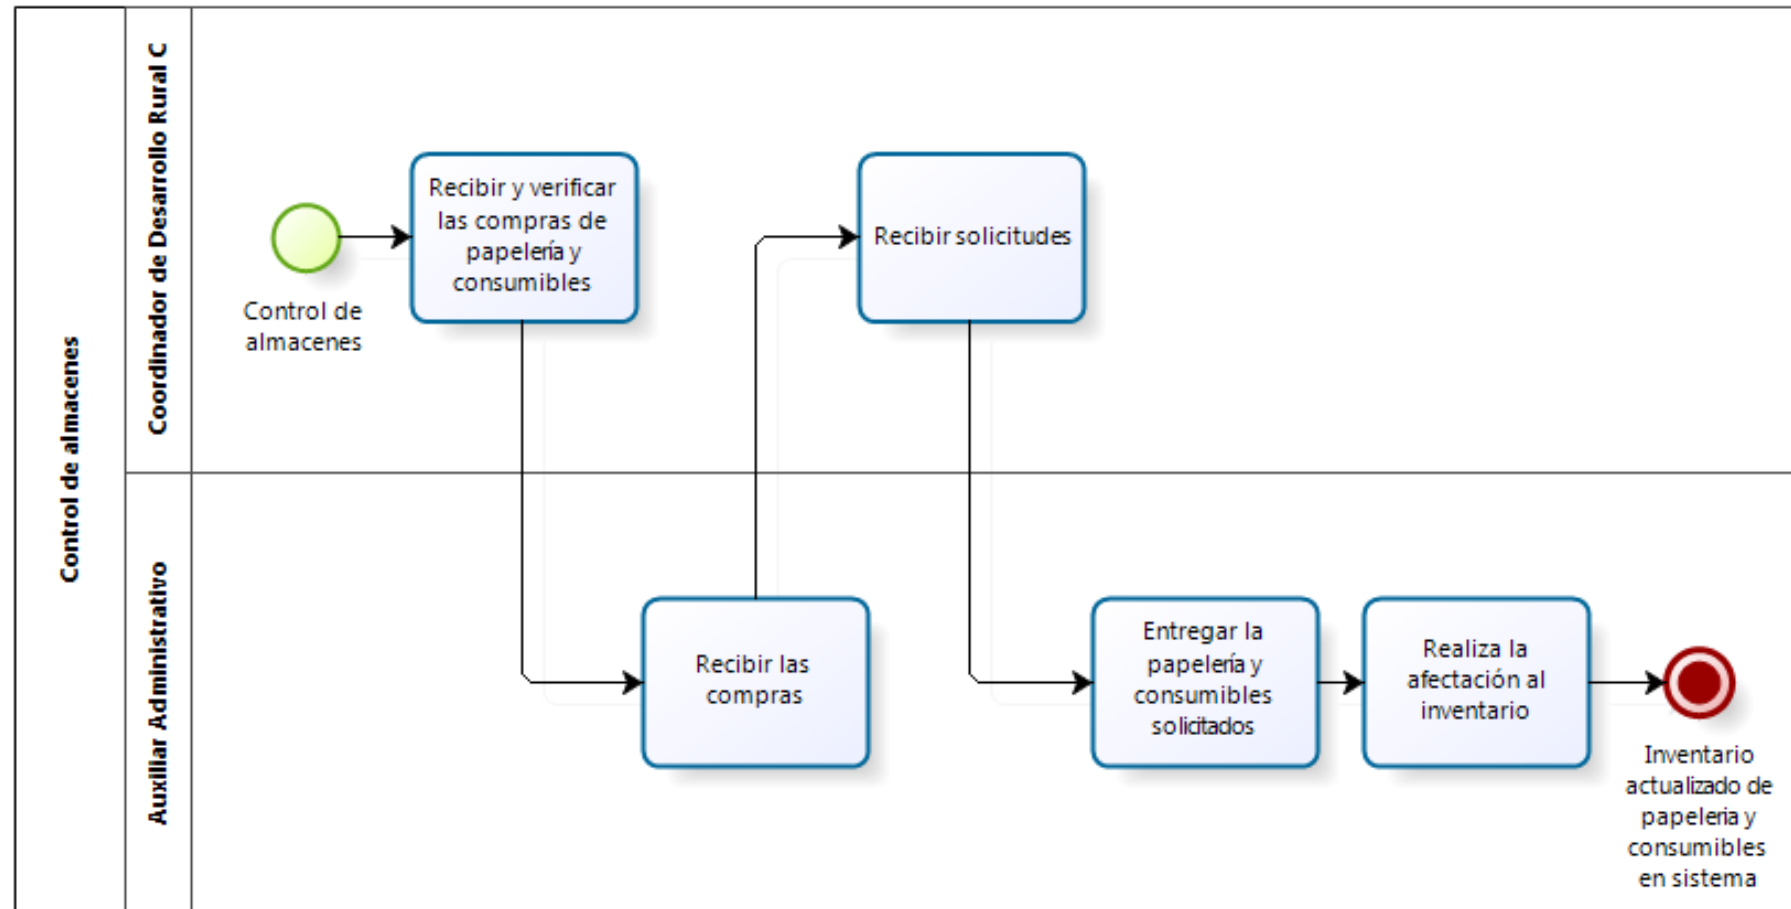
Control de almacenes

Coordinador de Desarrollo Rural C

Control de almacenes

Recibir y verificar las compras de papelería y consumibles

Recibir solicitudes

Auxiliar Administrativo

Recibir las compras

Entregar la papelería y consumibles solicitados

Realiza la afectación al inventario

Inventario actualizado de papeleria y consumibles en sistema